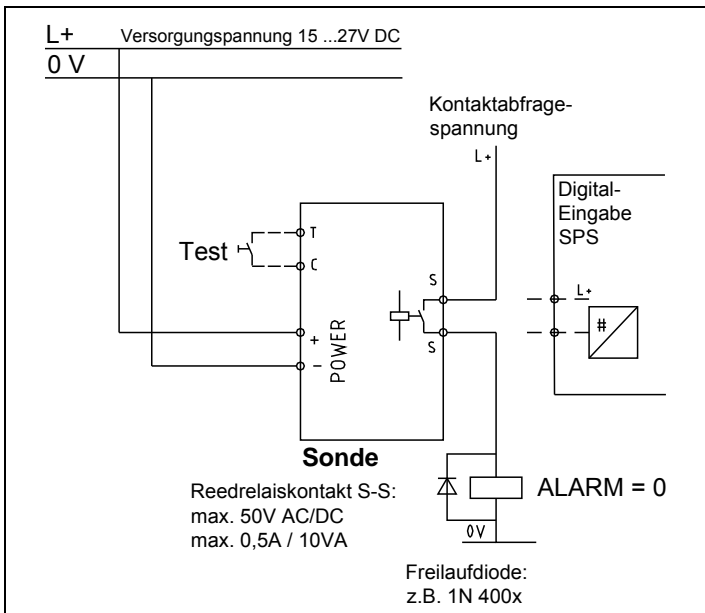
L+
Versorgungspannung 15 ...27V DC
0 V

Kontaktabfragespannung
L+

Digital-
Eingabe
SPS

Test
T
C
S
+
POWER
–
S
L+
#

Sonde

Reedrelaiskontakt S-S:
max. 50V AC/DC
max. 0,5A / 10VA

ALARM = 0

0V

Freilaufdiode:
z.B. 1N 400x